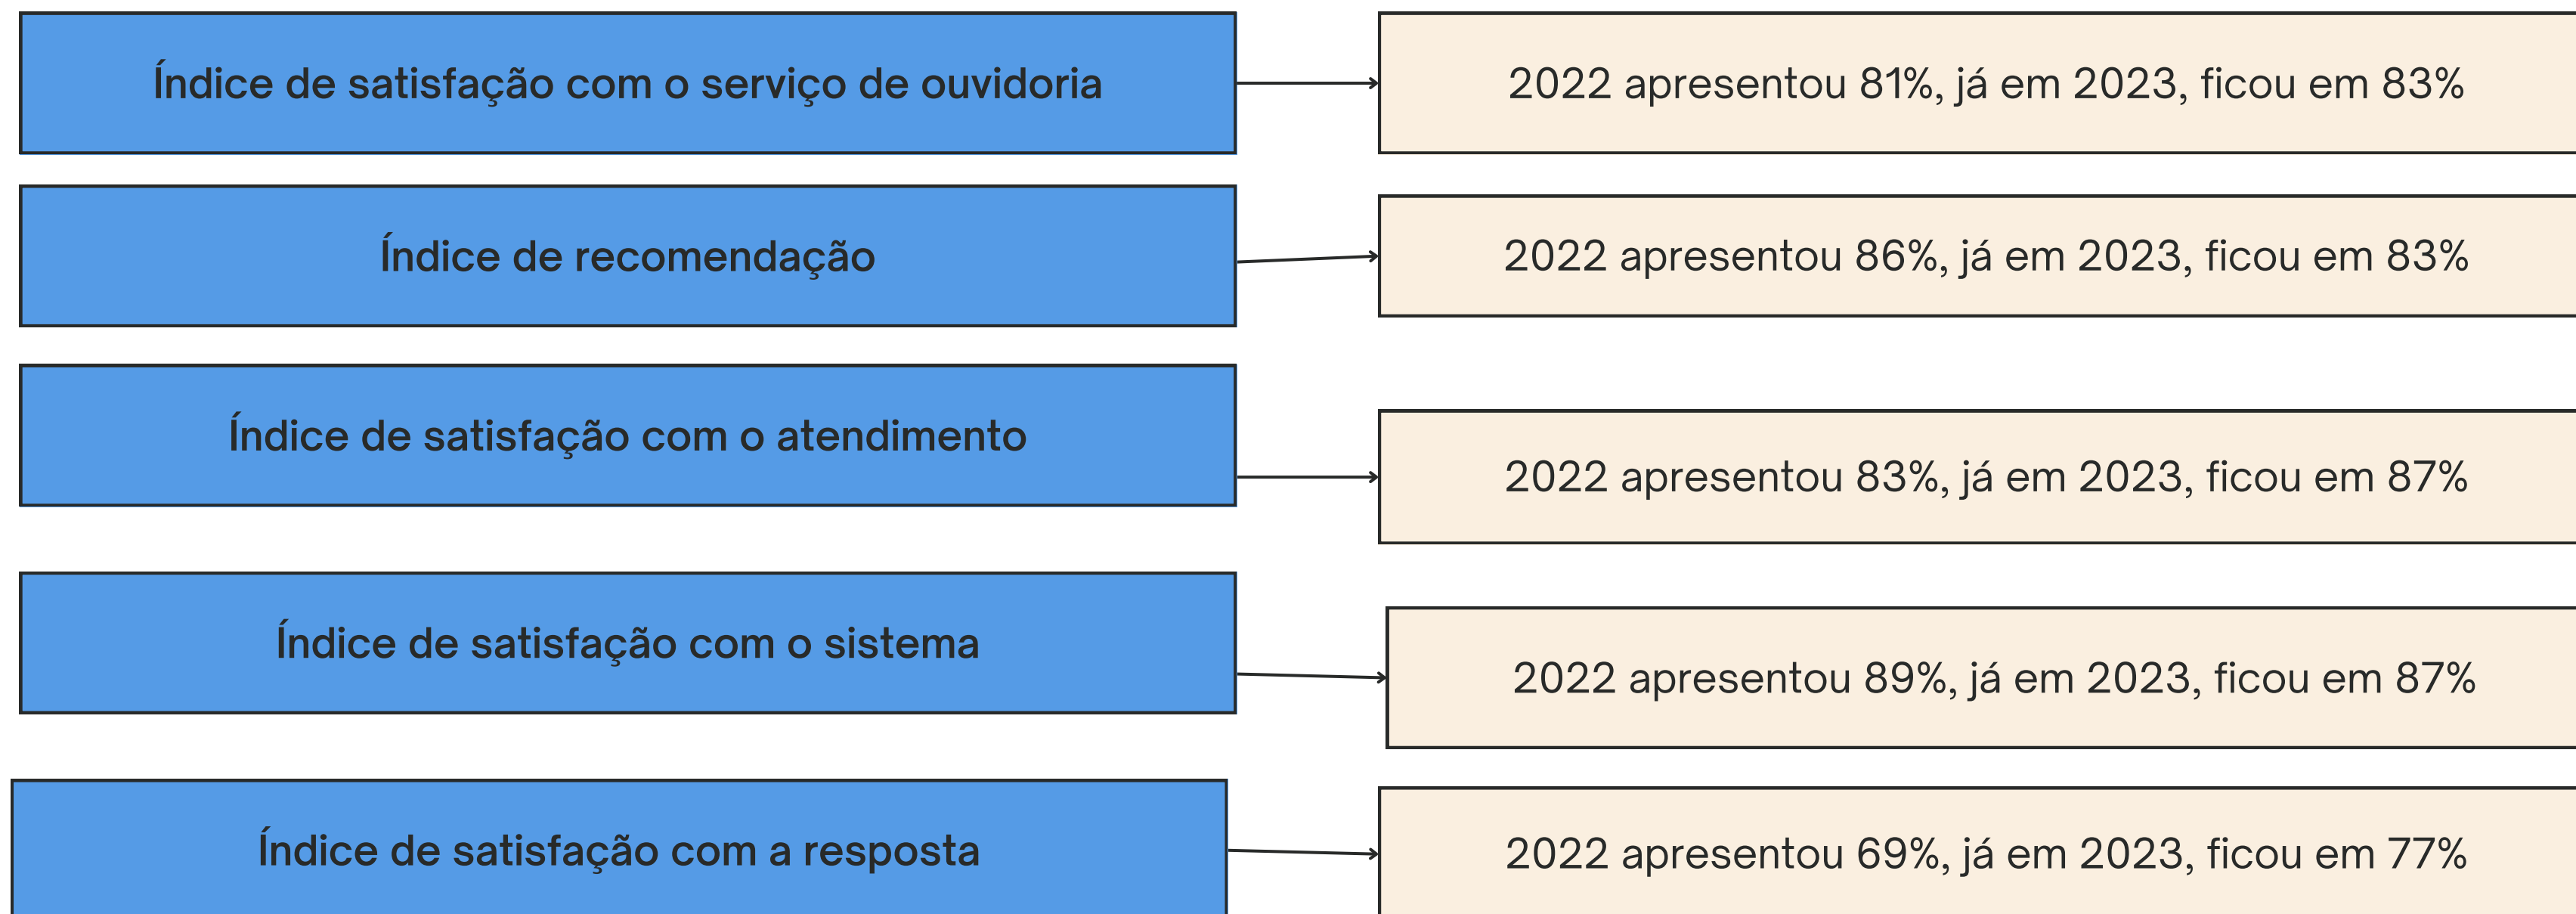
Índice de satisfação com o serviço de ouvidoria

2022 apresentou 81%, já em 2023, ficou em 83%

Índice de recomendação

2022 apresentou 86%, já em 2023, ficou em 83%

Índice de satisfação com o atendimento

2022 apresentou 83%, já em 2023, ficou em 87%

Índice de satisfação com o sistema

2022 apresentou 89%, já em 2023, ficou em 87%

Índice de satisfação com a resposta

2022 apresentou 69%, já em 2023, ficou em 77%